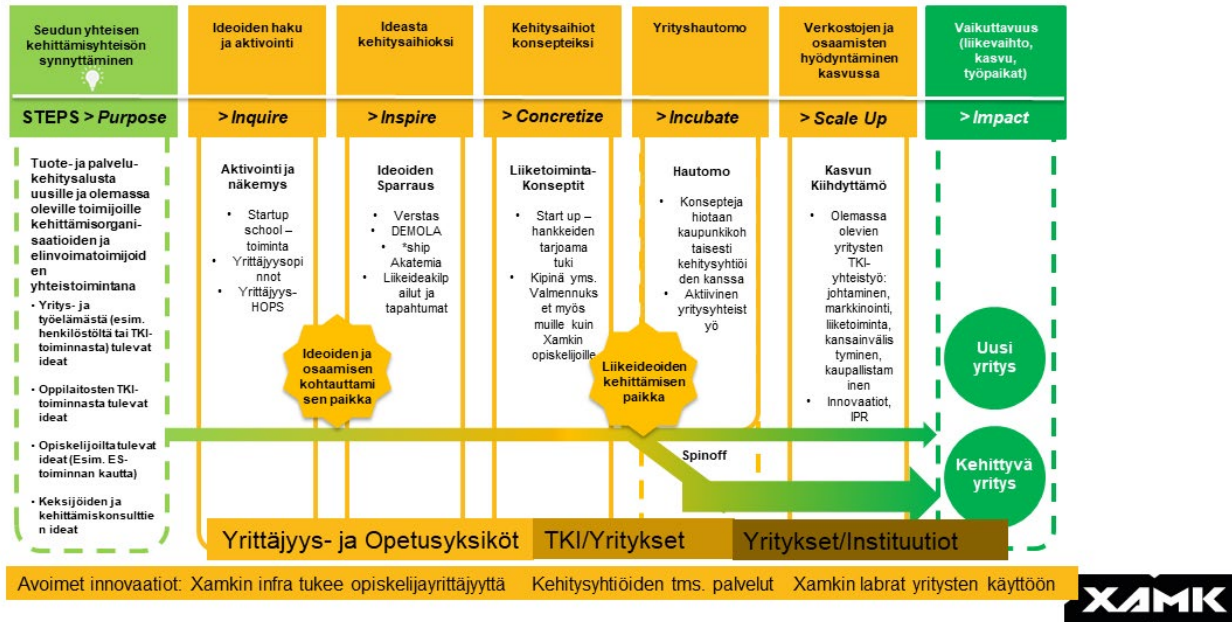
Seudun yhteisen kehittämisyhteisön synnyttäminen

Ideoiden haku ja aktivointi

Ideasta kehitysaihioksi

Kehitysaihiot konsepteiksi

Yrityshautomo

Verkostojen ja osaamisten hyödyntäminen kasvussa

Vaikuttavuus (liikevaihto, kasvu, työpaikat)

STEPS > *Purpose*

> *Inquire*

> *Inspire*

> *Concretize*

> *Incubate*

> *Scale Up*

> *Impact*

Tuote- ja palvelukehitysalusta uusille ja olemassa oleville toimijoille kehittämisorganisaatioiden ja elinvoimatoimijoiden yhteistoimintana

- Yritys- ja työelämästä (esim. henkilöstöltä tai TKI-toiminnasta) tulevat ideat
- Oppilaitosten TKI-toiminnasta tulevat ideat
- Opiskelijoilta tulevat ideat (Esim. ES-toiminnan kautta)
- Keksijöiden ja kehittämiskonsulttien ideat

Aktivointi ja näkemys

- Startup school –toiminta
- Yrittäjyysopinnot
- Yrittäjyys-HOPS

Ideoiden Sparraus

- Verstas
- DEMOLA
- *ship Akatemia
- Liikeideakilpailut ja tapahtumat

Liiketoiminta-Konseptit

- Start up –hankkeiden tarjoama tuki
- Kipinä yms. Valmennukset myös muille kuin Xamkin opiskelijoille

Hautomo

- Konsepteja hiotaan kaupunkikohtaisesti kehitysyhtiöiden kanssa
- Aktiivinen yritysyhteistyö

Kasvun Kiihdyttämö

- Olemassa olevien yritysten TKI-yhteistyö: johtaminen, markkinointi, liiketoiminta, kansainvälistyminen, kaupallistaminen
- Innovaatiot, IPR

Ideoiden ja osaamisen kohtauttamisen paikka

Liikeideoiden kehittämisen paikka

Spinoff

Uusi yritys

Kehittyvä yritys

Yrittäjyys- ja Opetusyksiköt

TKI/Yritykset

Yritykset/Instituutiot

Avoimet innovaatiot: Xamkin infra tukee opiskelijayrittäjyyttä Kehitysyhtiöiden tms. palvelut Xamkin labrat yritysten käyttöön

XAMK